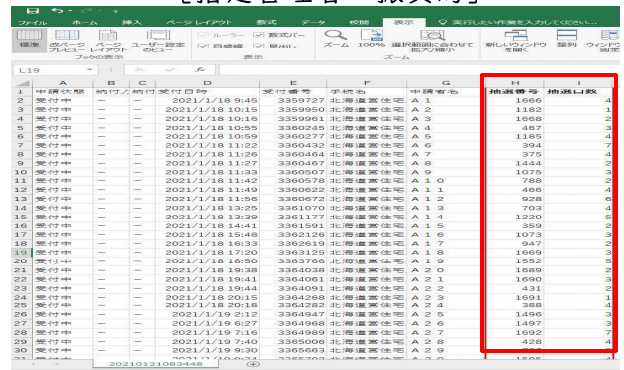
【抽選番号・抽選口数】

ファイル ホーム 挿入 ページレイアウト 数式 データ 校閲 表示 実行したい作業を入力してください...

標準 改ページプレビュー ページレイアウト ユーザー設定のビュー ルーラー 数式バー 目盛線 見出し ズーム 100% 選択範囲に合わせて拡大/縮小 新しいウィンドウを開く 整列 ウィンドウ枠の固定

ブックの表示 表示 ズーム

L19

| | A | B | C | D | E | F | G | H | I |
|---|---|---|---|---|---|---|---|---|---|
| 1 | 申請状態 | 納付ス | 納付 | 受付日時 | 受付番号 | 手続名 | 申請者名 | 抽選番号 | 抽選口数 |
| 2 | 受付中 | ー | ー | 2021/1/18 9:45 | 3359727 | 北海道営住宅 | A 1 | 1666 | 4 |
| 3 | 受付中 | ー | ー | 2021/1/18 10:15 | 3359950 | 北海道営住宅 | A 2 | 1182 | 1 |
| 4 | 受付中 | ー | ー | 2021/1/18 10:16 | 3359961 | 北海道営住宅 | A 3 | 1668 | 2 |
| 5 | 受付中 | ー | ー | 2021/1/18 10:55 | 3360245 | 北海道営住宅 | A 4 | 467 | 3 |
| 6 | 受付中 | ー | ー | 2021/1/18 10:59 | 3360277 | 北海道営住宅 | A 5 | 1185 | 4 |
| 7 | 受付中 | ー | ー | 2021/1/18 11:22 | 3360432 | 北海道営住宅 | A 6 | 394 | 7 |
| 8 | 受付中 | ー | ー | 2021/1/18 11:26 | 3360464 | 北海道営住宅 | A 7 | 375 | 4 |
| 9 | 受付中 | ー | ー | 2021/1/18 11:27 | 3360467 | 北海道営住宅 | A 8 | 1444 | 2 |
| 10 | 受付中 | ー | ー | 2021/1/18 11:33 | 3360507 | 北海道営住宅 | A 9 | 1075 | 3 |
| 11 | 受付中 | ー | ー | 2021/1/18 11:42 | 3360578 | 北海道営住宅 | A 1 0 | 788 | 2 |
| 12 | 受付中 | ー | ー | 2021/1/18 11:49 | 3360622 | 北海道営住宅 | A 1 1 | 466 | 4 |
| 13 | 受付中 | ー | ー | 2021/1/18 11:56 | 3360672 | 北海道営住宅 | A 1 2 | 928 | 6 |
| 14 | 受付中 | ー | ー | 2021/1/18 13:25 | 3361070 | 北海道営住宅 | A 1 3 | 703 | 4 |
| 15 | 受付中 | ー | ー | 2021/1/18 13:39 | 3361177 | 北海道営住宅 | A 1 4 | 1220 | 5 |
| 16 | 受付中 | ー | ー | 2021/1/18 14:41 | 3361591 | 北海道営住宅 | A 1 5 | 359 | 2 |
| 17 | 受付中 | ー | ー | 2021/1/18 15:48 | 3362126 | 北海道営住宅 | A 1 6 | 1073 | 3 |
| 18 | 受付中 | ー | ー | 2021/1/18 16:33 | 3362619 | 北海道営住宅 | A 1 7 | 947 | 2 |
| 19 | 受付中 | ー | ー | 2021/1/18 17:20 | 3363125 | 北海道営住宅 | A 1 8 | 1669 | 3 |
| 20 | 受付中 | ー | ー | 2021/1/18 18:50 | 3363766 | 北海道営住宅 | A 1 9 | 1552 | 3 |
| 21 | 受付中 | ー | ー | 2021/1/18 19:38 | 3364038 | 北海道営住宅 | A 2 0 | 1689 | 2 |
| 22 | 受付中 | ー | ー | 2021/1/18 19:41 | 3364061 | 北海道営住宅 | A 2 1 | 1690 | 3 |
| 23 | 受付中 | ー | ー | 2021/1/18 19:44 | 3364091 | 北海道営住宅 | A 2 2 | 431 | 2 |
| 24 | 受付中 | ー | ー | 2021/1/18 20:15 | 3364268 | 北海道営住宅 | A 2 3 | 1691 | 1 |
| 25 | 受付中 | ー | ー | 2021/1/18 20:18 | 3364282 | 北海道営住宅 | A 2 4 | 388 | 4 |
| 26 | 受付中 | ー | ー | 2021/1/19 2:12 | 3364947 | 北海道営住宅 | A 2 5 | 1496 | 3 |
| 27 | 受付中 | ー | ー | 2021/1/19 6:27 | 3364968 | 北海道営住宅 | A 2 6 | 1497 | 3 |
| 28 | 受付中 | ー | ー | 2021/1/19 7:16 | 3364989 | 北海道営住宅 | A 2 7 | 1692 | 7 |
| 29 | 受付中 | ー | ー | 2021/1/19 7:40 | 3365006 | 北海道営住宅 | A 2 8 | 428 | 4 |
| 30 | 受付中 | ー | ー | 2021/1/19 9:30 | 3365663 | 北海道営住宅 | A 2 9 | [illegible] | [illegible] |

20210121083448